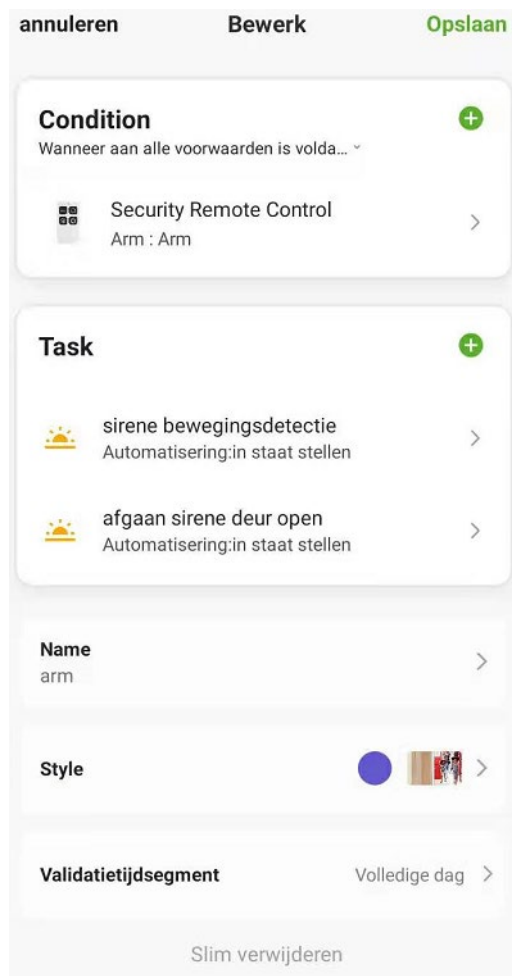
annuleren Bewerk Opslaan

Condition
Wanneer aan alle voorwaarden is volda...

Security Remote Control
Arm : Arm

Task

sirene bewegingsdetectie
Automatisering:in staat stellen

afgaan sirene deur open
Automatisering:in staat stellen

Name
arm

Style

Validatietijdsegment Volledige dag

Slim verwijderen